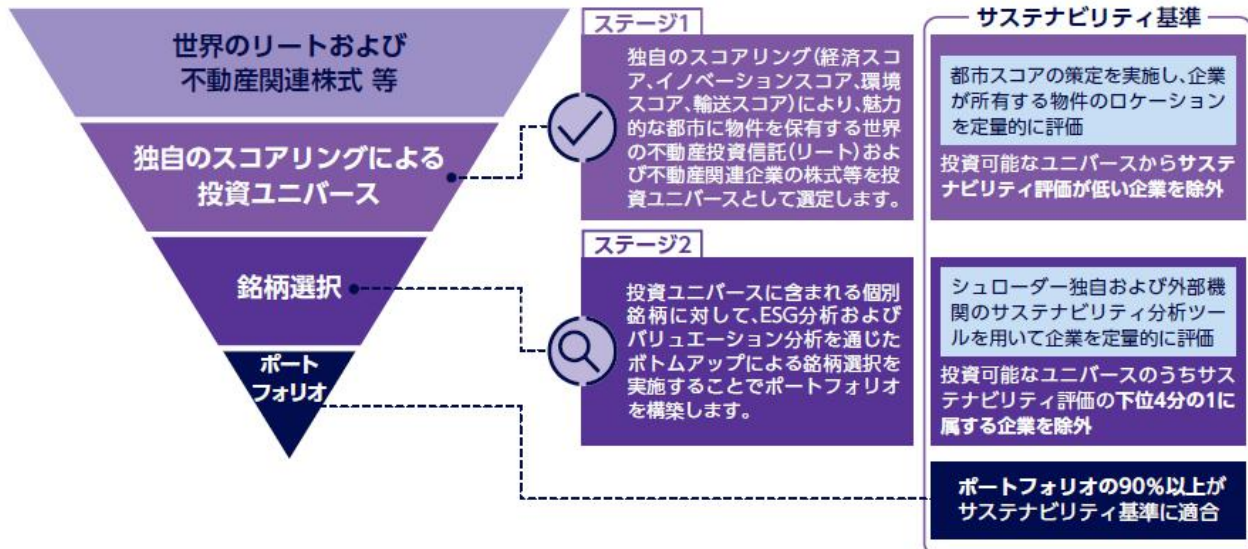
世界のリートおよび不動産関連株式 等

独自のスコアリングによる投資ユニバース

銘柄選択

ポートフォリオ

ステージ1

独自のスコアリング(経済スコア、イノベーションスコア、環境スコア、輸送スコア)により、魅力的な都市に物件を保有する世界の不動産投資信託(リート)および不動産関連企業の株式等を投資ユニバースとして選定します。

ステージ2

投資ユニバースに含まれる個別銘柄に対して、ESG分析およびバリュエーション分析を通じたボトムアップによる銘柄選択を実施することでポートフォリオを構築します。

サステナビリティ基準

都市スコアの策定を実施し、企業が所有する物件のロケーションを定量的に評価

投資可能なユニバースからサステナビリティ評価が低い企業を除外

シュローダー独自および外部機関のサステナビリティ分析ツールを用いて企業を定量的に評価

投資可能なユニバースのうちサステナビリティ評価の下位4分の1に属する企業を除外

ポートフォリオの90%以上がサステナビリティ基準に適合